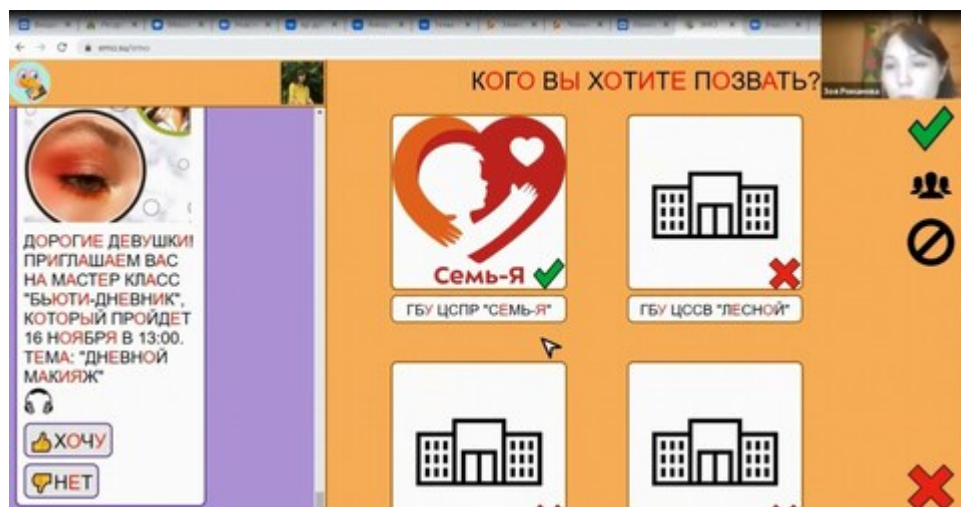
КОГО ВЫ ХОТИТЕ ПОЗВАТЬ?

ДОРОГИЕ ДЕВУШКИ! ПРИГЛАШАЕМ ВАС НА МАСТЕР КЛАСС "БЬЮТИ-ДНЕВНИК", КОТОРЫЙ ПРОЙДЕТ 16 НОЯБРЯ В 13:00. ТЕМА: "ДНЕВНОЙ МАКИЯЖ"

ХОЧУ

НЕТ

Семь-Я

ГБУ ЦСПР "СЕМЬ-Я"

ГБУ ЦССВ "ЛЕСНОЙ"

Зоя Романова